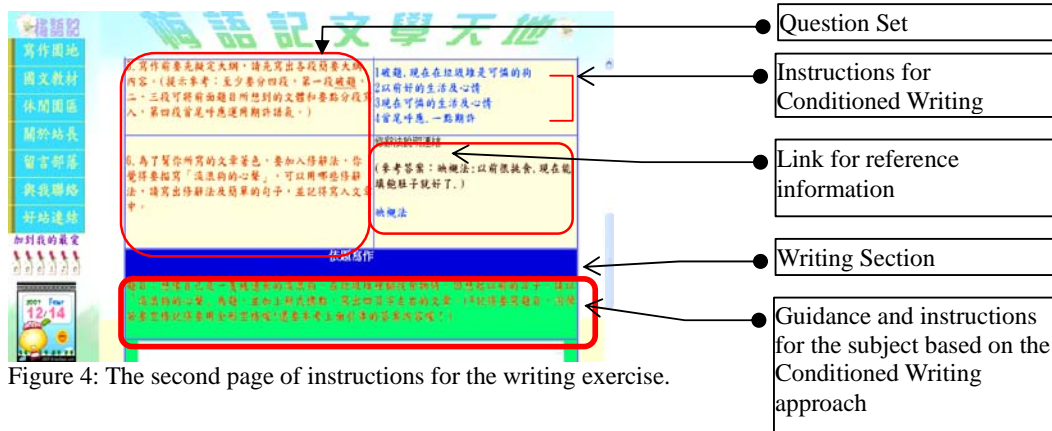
橘語記
橘語記文學天地
寫作園地
國文教材
休閒園區
關於站長
留言部落
與我聯絡
好站連結
加到我的最愛
5. 寫作前要先擬定大綱，請先寫出各段落要大綱內容。（提示參考：至少要分四段，第一段破題，二、三段可將前面題目所想到的文體和要點分段寫入，第四段首尾呼應運用期許語氣。）
1破題，現在在垃圾堆是可憐的狗
2以前好的生活及心情
3現在可憐的生活及心情
4首尾呼應，一點期許
6. 為了幫你所寫的文章著色，要加入修辭法，你覺得要描寫「流浪狗的心聲」，可以用哪些修辭法，請寫出修辭法及簡單的句子，並記得寫入文章中。
（參考答案：映襯法：以前很挑食，現在能填飽肚子就好了。）
映襯法
依題寫作
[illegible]
Question Set
Instructions for Conditioned Writing
Link for reference information
Writing Section
Guidance and instructions for the subject based on the Conditioned Writing approach
Figure 4: The second page of instructions for the writing exercise.